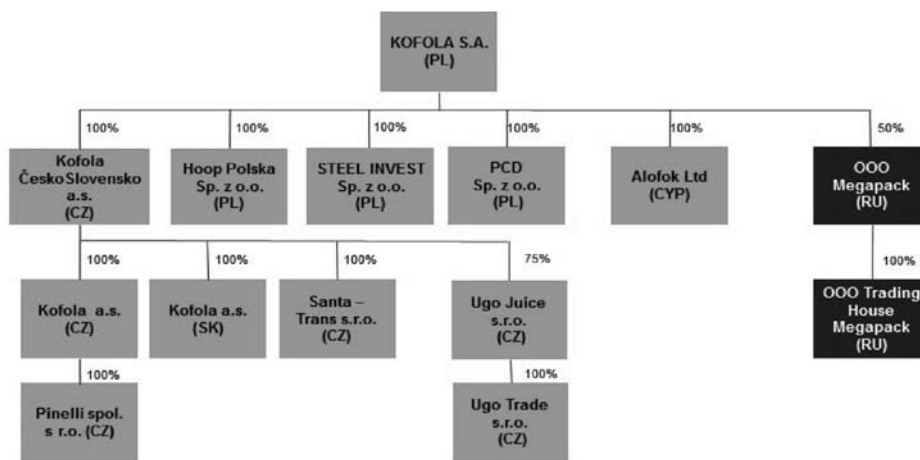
KOFOLA S.A.
(PL)

100%
Kofola ČeskoSlovensko a.s.
(CZ)

100%
Hoop Polska Sp. z o.o.
(PL)

100%
STEEL INVEST Sp. z o.o.
(PL)

100%
PCD Sp. z o.o.
(PL)

100%
Alofok Ltd
(CYP)

50%
OOO Megapack
(RU)

100%
Kofola a.s.
(CZ)

100%
Kofola a.s.
(SK)

100%
Santa – Trans s.r.o.
(CZ)

75%
Ugo Juice s.r.o.
(CZ)

100%
OOO Trading House Megapack
(RU)

100%
Pinelli spol. s r.o. (CZ)

100%
Ugo Trade s.r.o.
(CZ)